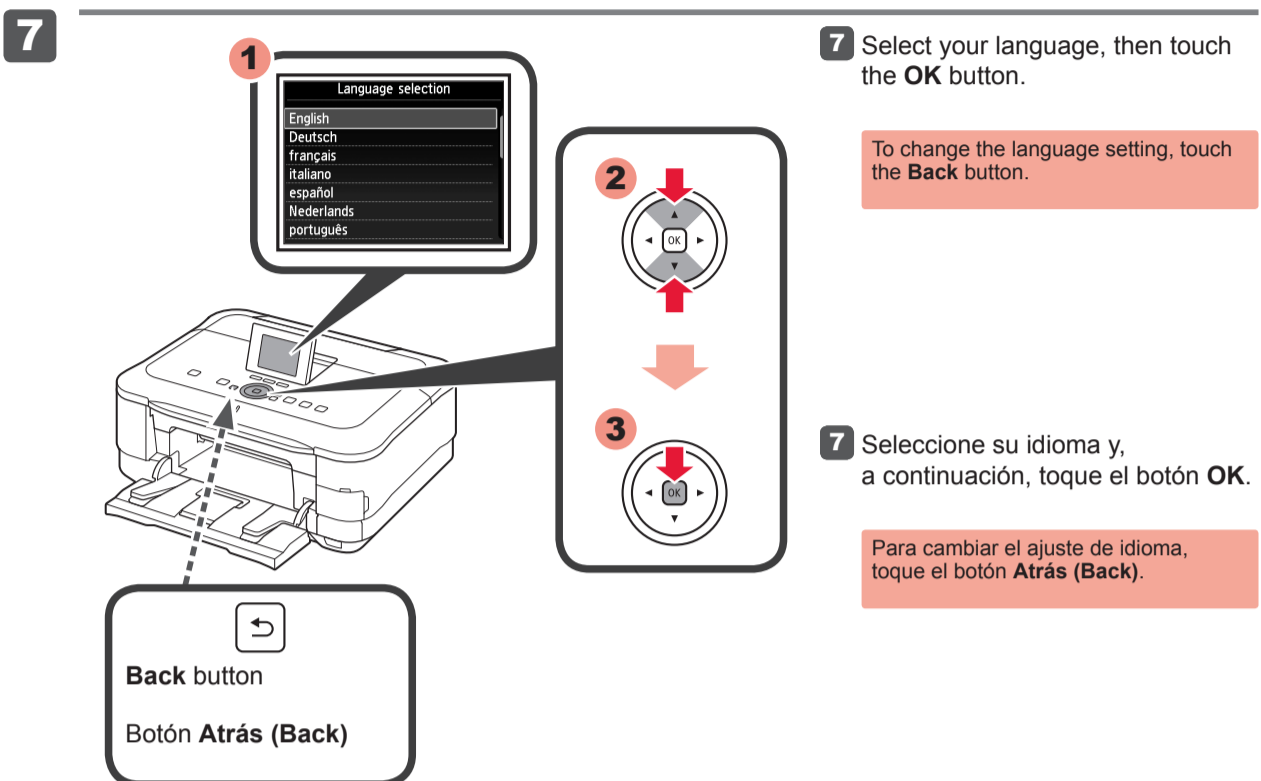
7

1

Language selection
English
Deutsch
français
italiano
español
Nederlands
português

2

OK

3

OK

Back button

Botón Atrás (Back)

7 Select your language, then touch the OK button.

To change the language setting, touch the Back button.

7 Seleccione su idioma y, a continuación, toque el botón OK.

Para cambiar el ajuste de idioma, toque el botón Atrás (Back).